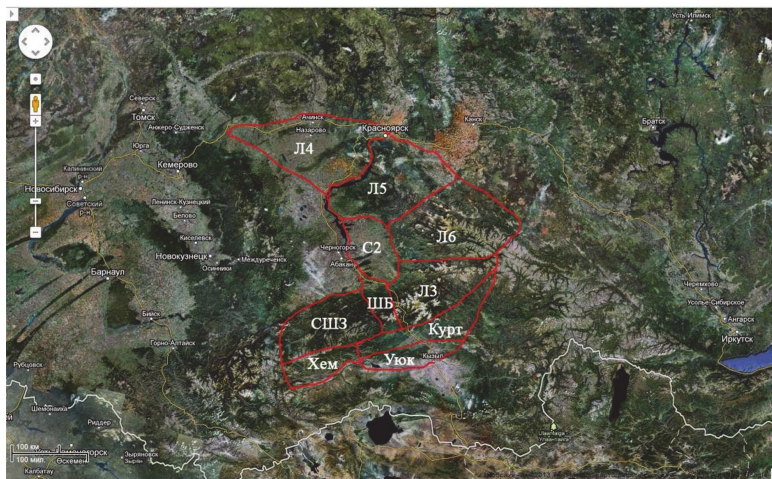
Усть-Илимск
Северск
Томск
Анжеро-Судженск
Ачинск
Назарово
Красноярск
Канск
Братск
Юрга
Кемерово
Калининский
Новосибирск
Советский р-н
Ленинск-Кузнецкий
Белово
Киселевск
Новокузнецк
Осинники
Междуреченск
Черногорск
Абакан
Барнаул
Бийск
Горно-Алтайск
Рубцовск
Шемонаиха
Риддер
Зыряновск
Кызыл
Черемхово
Усолье-Сибирское
Ангарск
Иркутск
Л4
Л5
Л6
С2
Л3
ШБ
СШЗ
Курт
Хем
Уюк
100 км
100 миль
Өскемен
Калбатау